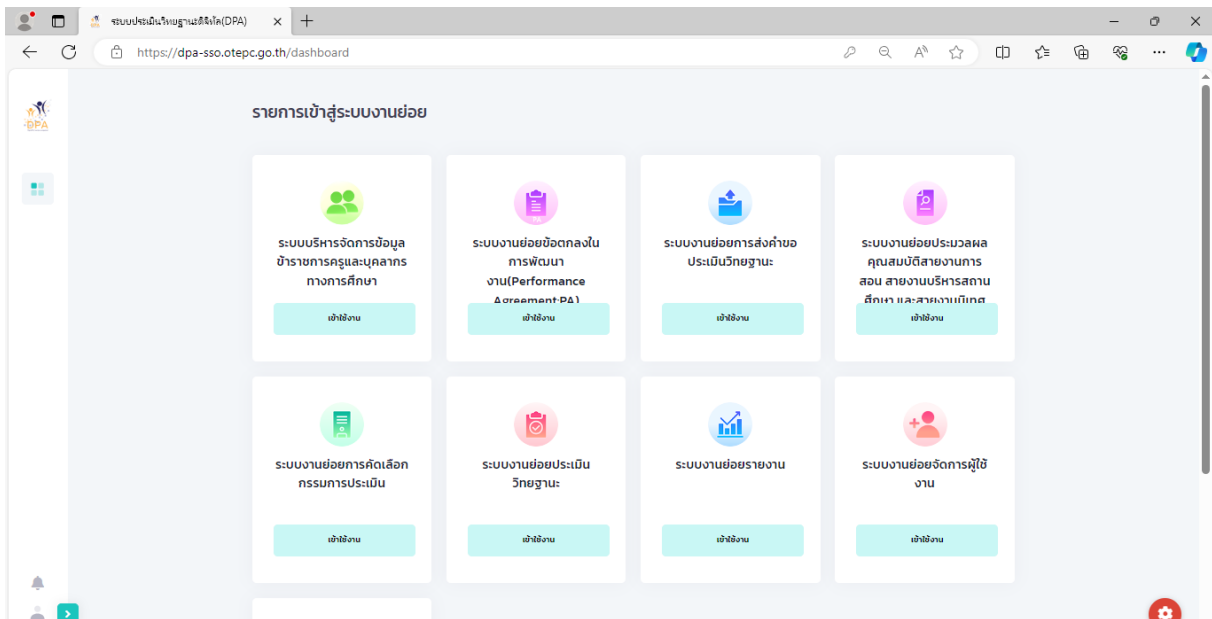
ระบบประเมินวิทยฐานะดิจิทัล(DPA)

https://dpa-sso.otepc.go.th/dashboard

DPA

รายการเข้าสู่ระบบงานย่อย

ระบบบริหารจัดการข้อมูลข้าราชการครูและบุคลากรทางการศึกษา

เข้าใช้งาน

ระบบงานย่อยข้อตกลงในการพัฒนางาน(Performance Agreement:PA)

เข้าใช้งาน

ระบบงานย่อยการส่งคำขอประเมินวิทยฐานะ

เข้าใช้งาน

ระบบงานย่อยประมวลผลคุณสมบัติสายงานการสอน สายงานบริหารสถานศึกษา และสายงานนิเทศ

เข้าใช้งาน

ระบบงานย่อยการคัดเลือกกรรมการประเมิน

เข้าใช้งาน

ระบบงานย่อยประเมินวิทยฐานะ

เข้าใช้งาน

ระบบงานย่อยรายงาน

เข้าใช้งาน

ระบบงานย่อยจัดการผู้ใช้งาน

เข้าใช้งาน